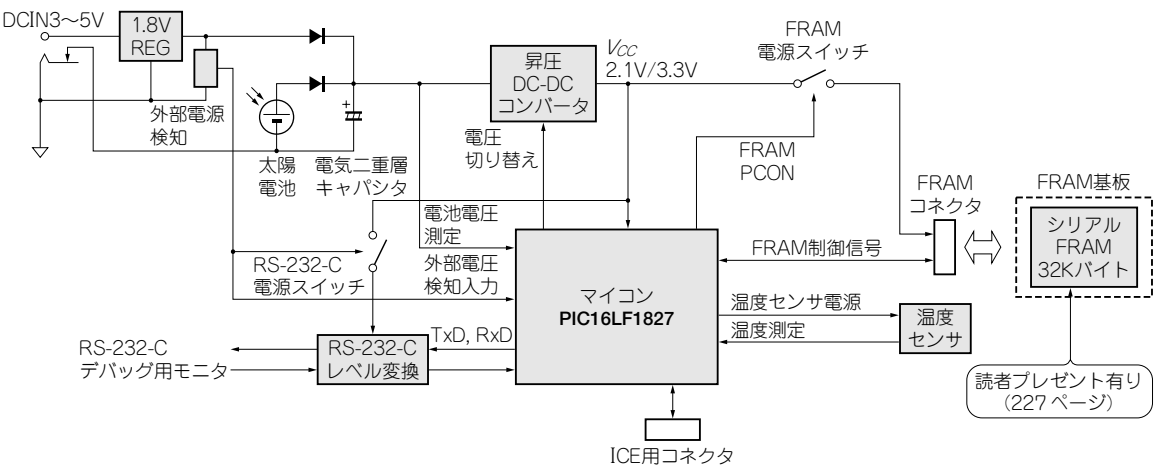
DCIN3～5V

1.8V
REG

外部電源
検知

太陽
電池

電気二重層
キャパシタ

昇圧
DC-DC
コンバータ

$V_{CC}$
2.1V/3.3V

電圧
切り替え

FRAM
電源スイッチ

FRAM
PCON

電池電圧
測定

外部電圧
検知入力

RS-232-C
電源スイッチ

マイコン
PIC16LF1827

FRAM
コネクタ

FRAM制御信号

FRAM基板

シリアル
FRAM
32Kバイト

温度センサ電源

温度測定

温度
センサ

TxD, RxD

RS-232-C
デバッグ用モニタ

RS-232-C
レベル変換

読者プレゼント有り
（227 ページ）

ICE用コネクタ